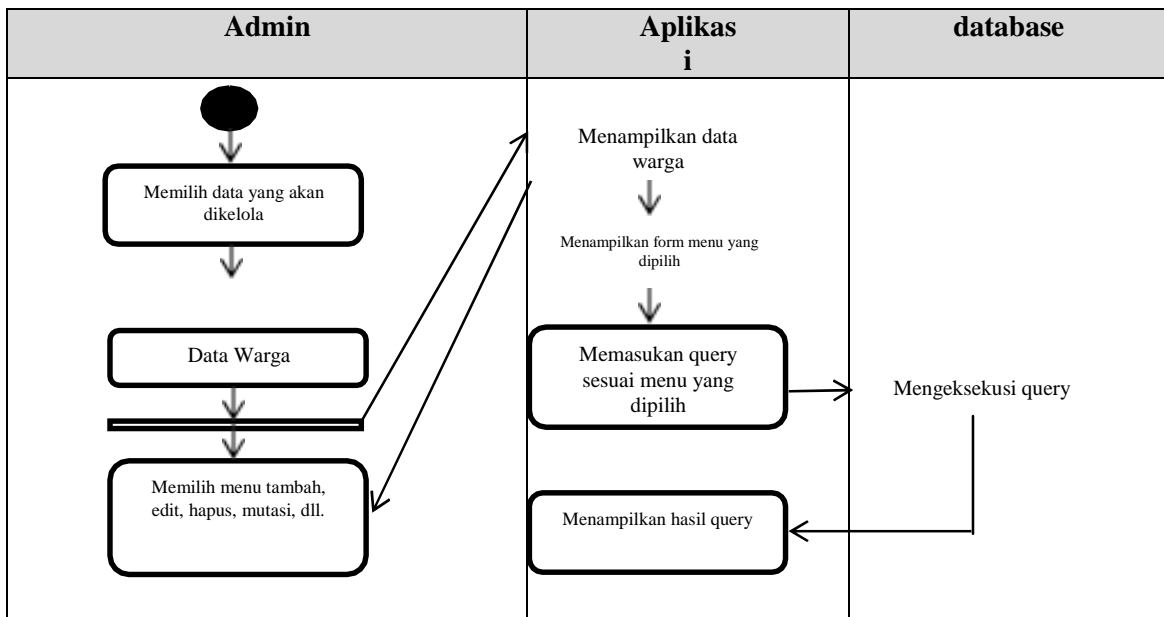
| Admin | Aplikas i | database |
|---|---|---|

Memilih data yang akan dikelola

Data Warga

Memilih menu tambah, edit, hapus, mutasi, dll.

Menampilkan data warga

Menampilkan form menu yang dipilih

Memasukan query sesuai menu yang dipilih

Menampilkan hasil query

Mengeksekusi query